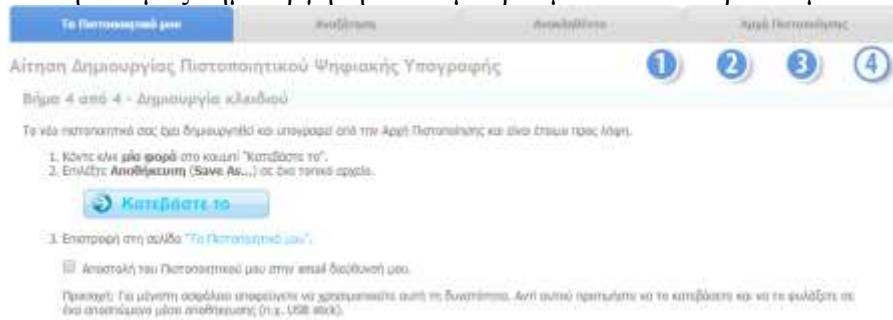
Το Πιστοποιητικό μου | Αναζήτηση | Ανακαλέστε | Αρχή Πιστοποίησης

Αίτηση Δημιουργίας Πιστοποιητικού Ψηφιακής Υπογραφής

1 2 3 4

Βήμα 4 από 4 - Δημιουργία κλειδιού

Το νέο πιστοποιητικό σας έχει δημιουργηθεί και υπογραφεί από την Αρχή Πιστοποίησης και είναι έτοιμο προς λήψη.

1. Κάντε κλικ μία φορά στο κουμπί "Κατεβάστε το".
2. Επιλέξτε Αποθήκευση (Save As...) σε ένα τοπικό αρχείο.

Κατεβάστε το

3. Επιστροφή στη σελίδα "Το Πιστοποιητικό μου".

Αποστολή του Πιστοποιητικού μου στην email διεύθυνσή μου.

Προσοχή: Για μέγιστη ασφάλεια αποφεύγετε να χρησιμοποιείτε αυτή τη δυνατότητα. Αντί αυτού προτιμήστε να το κατεβάσετε και να το φυλάξετε σε ένα αποσπώμενο μέσο αποθήκευσης (π.χ. USB stick).